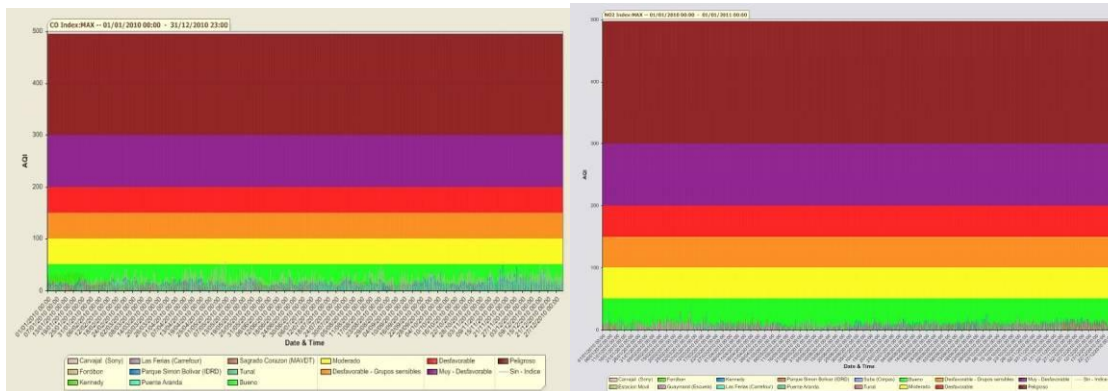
CO Index:MAX -- 01/01/2010 00:00 - 31/12/2010 23:00

500
400
300
200
100
0

AQI

Date & Time

Carvajal (Sony)
Las Ferias (Carrefour)
Sagrado Corazon (MAVDT)
Moderado
Desfavorable
Peligroso
Fontibon
Parque Simon Bolivar (IDRD)
Tunal
Desfavorable - Grupos sensibles
Muy - Desfavorable
Sin - Indice
Kennedy
Puente Aranda
Bueno

NO2 Index:MAX -- 01/01/2010 00:00 - 01/01/2011 00:00

500
400
300
200
100
0

AQI

Date & Time

Carvajal (Sony)
Fontibon
Kennedy
Parque Simon Bolivar (IDRD)
Suba (Corpas)
Bueno
Desfavorable - Grupos sensibles
Muy - Desfavorable
Sin - Indice
Escuela Mod.
Guaymaral (Escuela)
Las Ferias (Carrefour)
Puente Aranda
Tunal
Moderado
Desfavorable
Peligroso